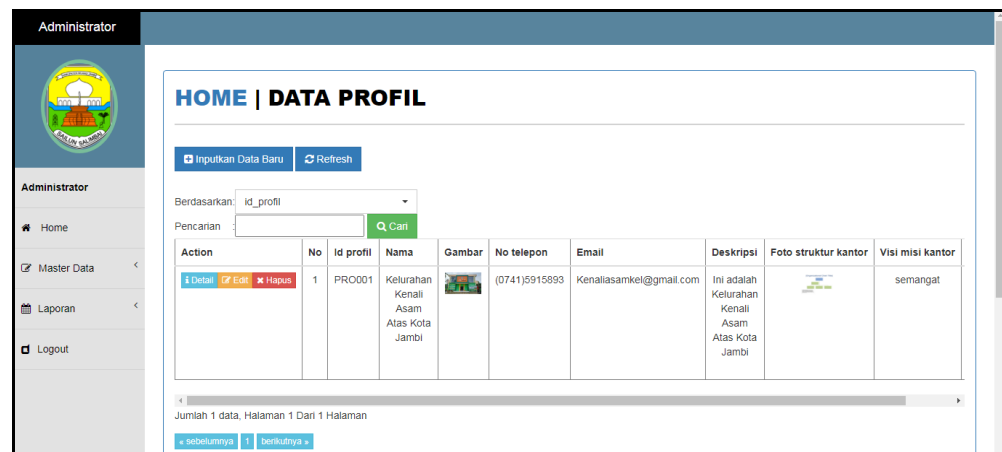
Administrator

SAILUN SALIMBAI

Administrator

Home

Master Data

Laporan

Logout

HOME | DATA PROFIL

Inputkan Data Baru   Refresh

Berdasarkan: id_profil

Pencarian :   Cari

| Action | No | Id profil | Nama | Gambar | No telepon | Email | Deskripsi | Foto struktur kantor | Visi misi kantor |
|---|---|---|---|---|---|---|---|---|---|
| Detail Edit Hapus | 1 | PRO001 | Kelurahan Kenali Asam Atas Kota Jambi | | (0741)5915893 | Kenaliasamkel@gmail.com | Ini adalah Kelurahan Kenali Asam Atas Kota Jambi | | semangat |

Jumlah 1 data, Halaman 1 Dari 1 Halaman

« sebelumnya   1   berikutnya »